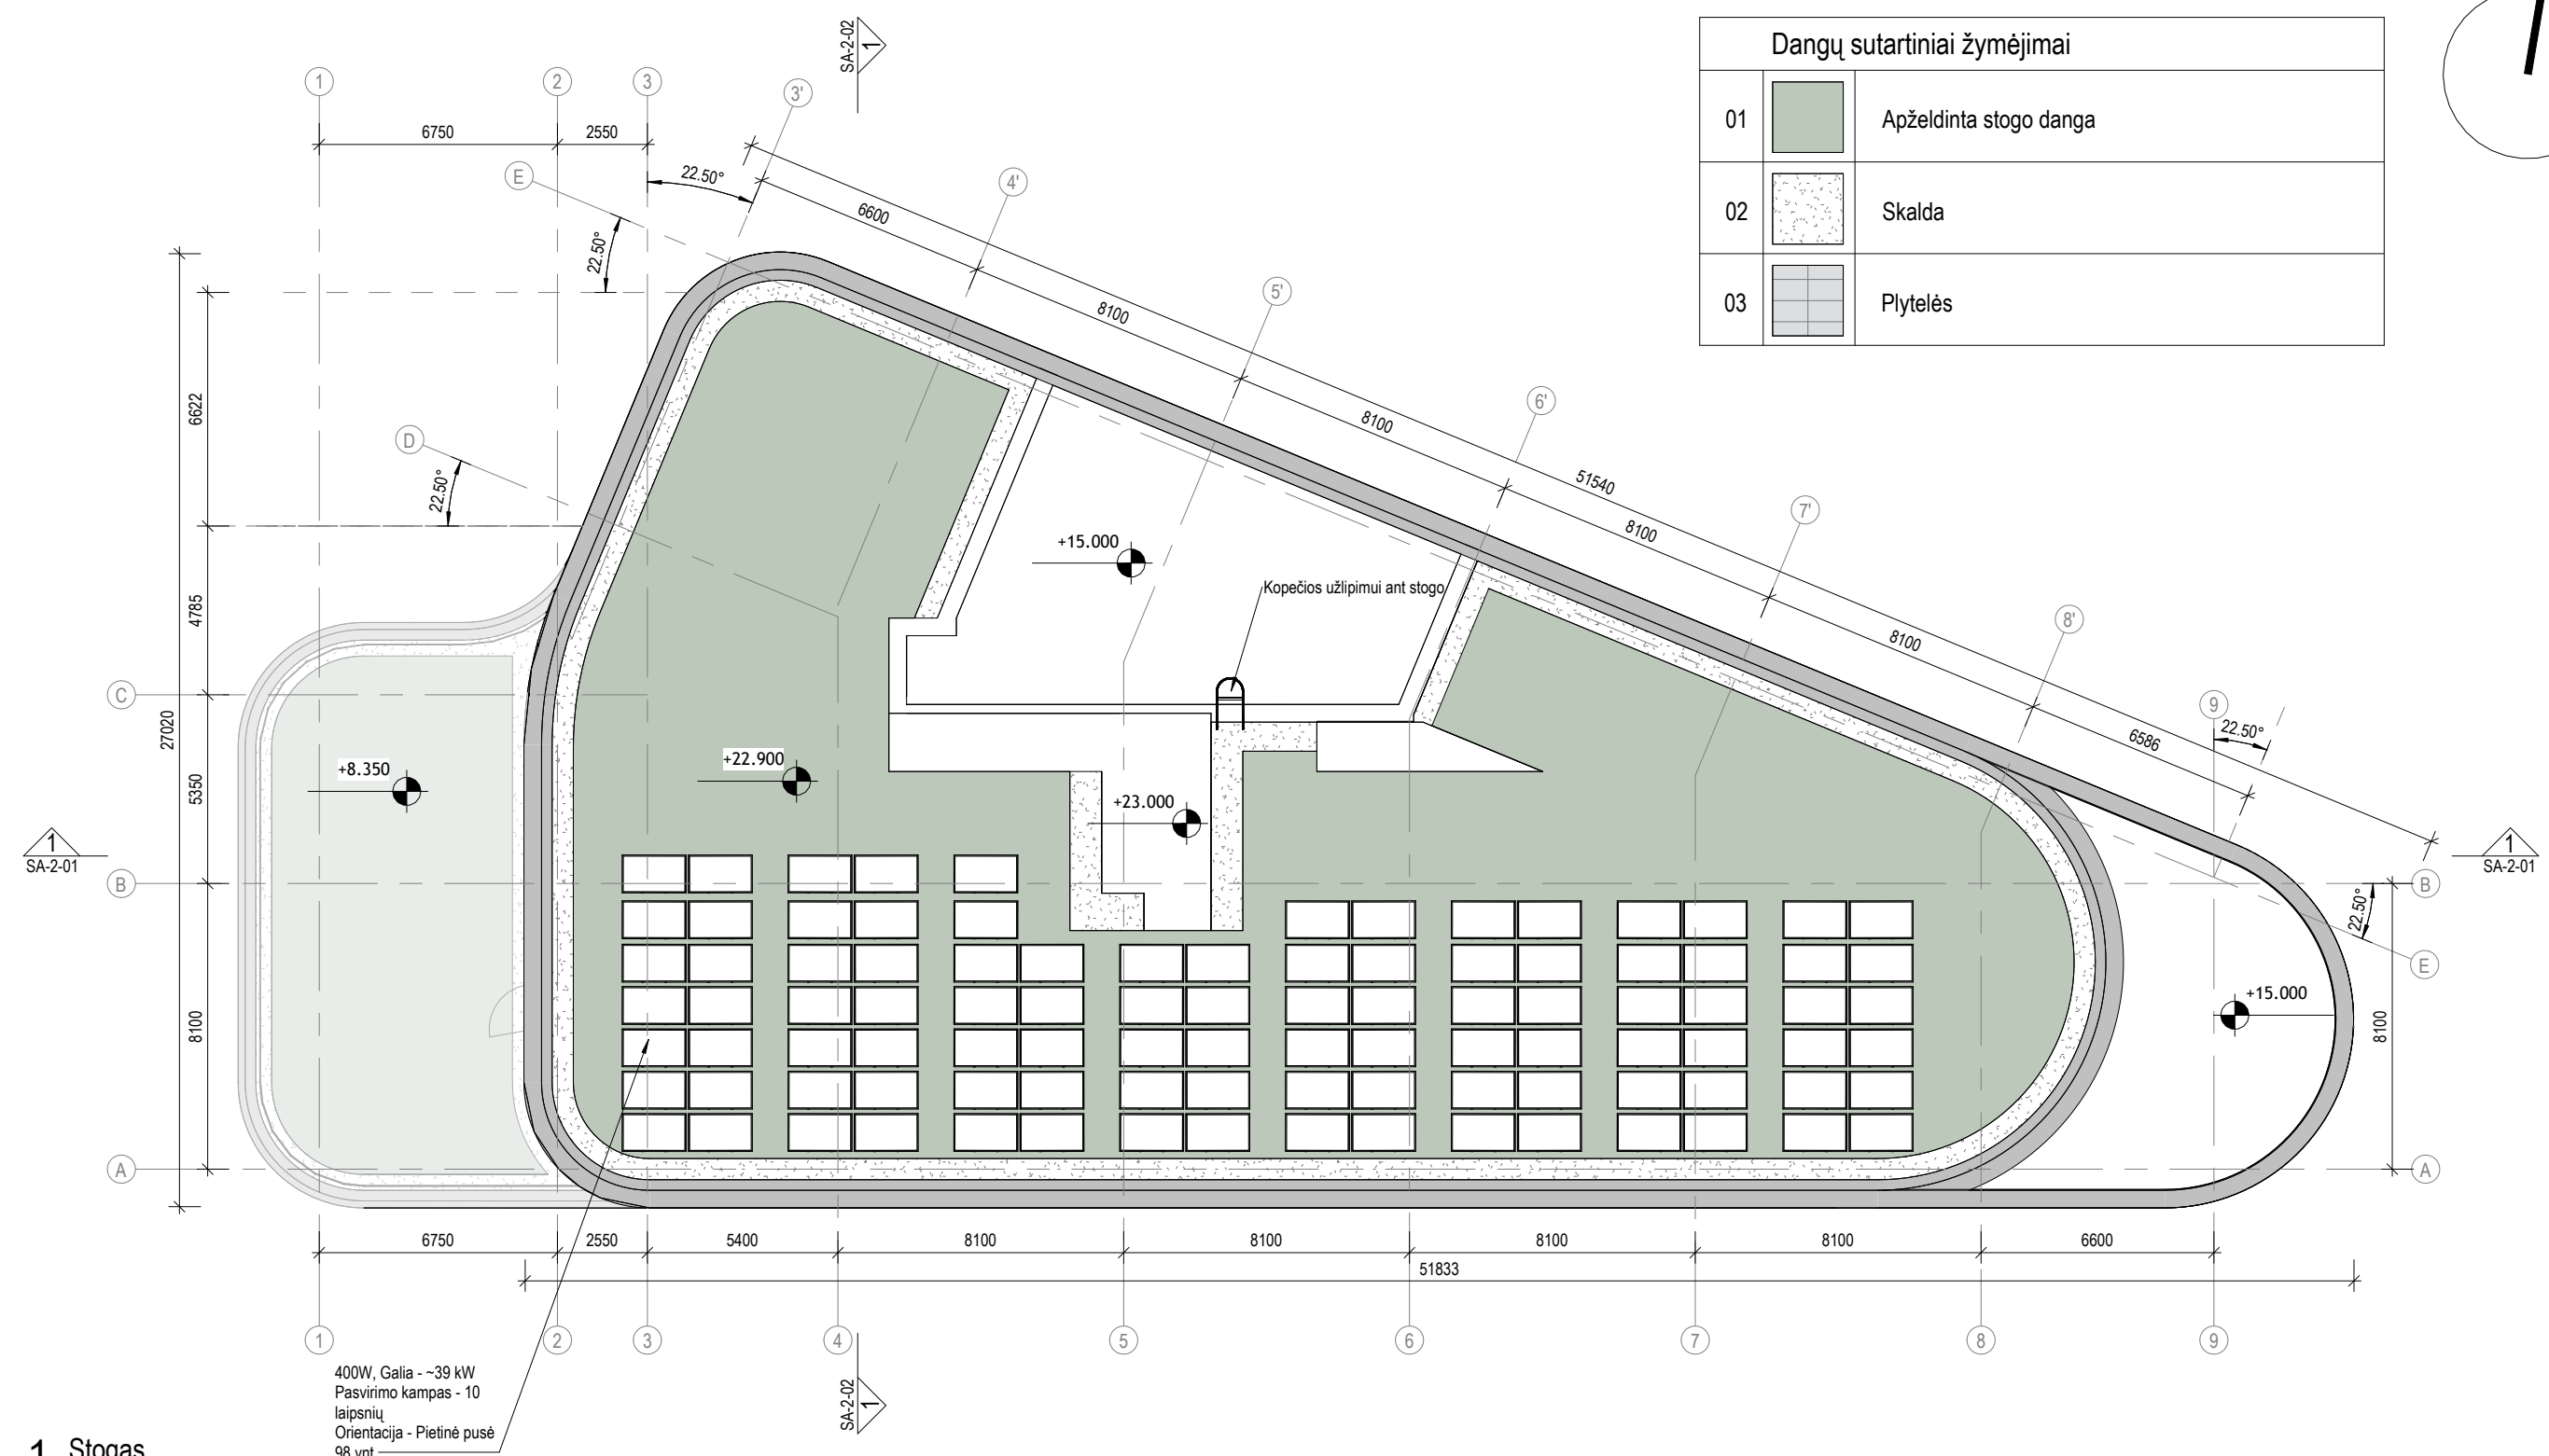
Dangų sutartiniai žymėjimai

| 01 | | Apželdinta stogo danga |
|---|---|---|
| 02 | | Skalda |
| 03 | | Plytelės |

SA-2-02 1

1 2 3 3' 4' 5' 6' 7' 8' 9

6750 2550

22.50°

E

6600 8100 8100 51540 8100 8100 6586

22.50°

6622

D

22.50°

4785

+15.000

Kopečios užlipimui ant stogo

C

27020

5350

+8.350

+22.900

+23.000

22.50°

1
SA-2-01

B

1
SA-2-01

B

22.50°

E

+15.000

8100

8100

A

A

6750 2550 5400 8100 8100 8100 8100 6600

51833

1 2 3 4 5 6 7 8 9

400W, Galia - ~39 kW
Pasvirimo kampas - 10 laipsnių
Orientacija - Pietinė pusė
98 vnt

SA-2-02 1

1 Stogas